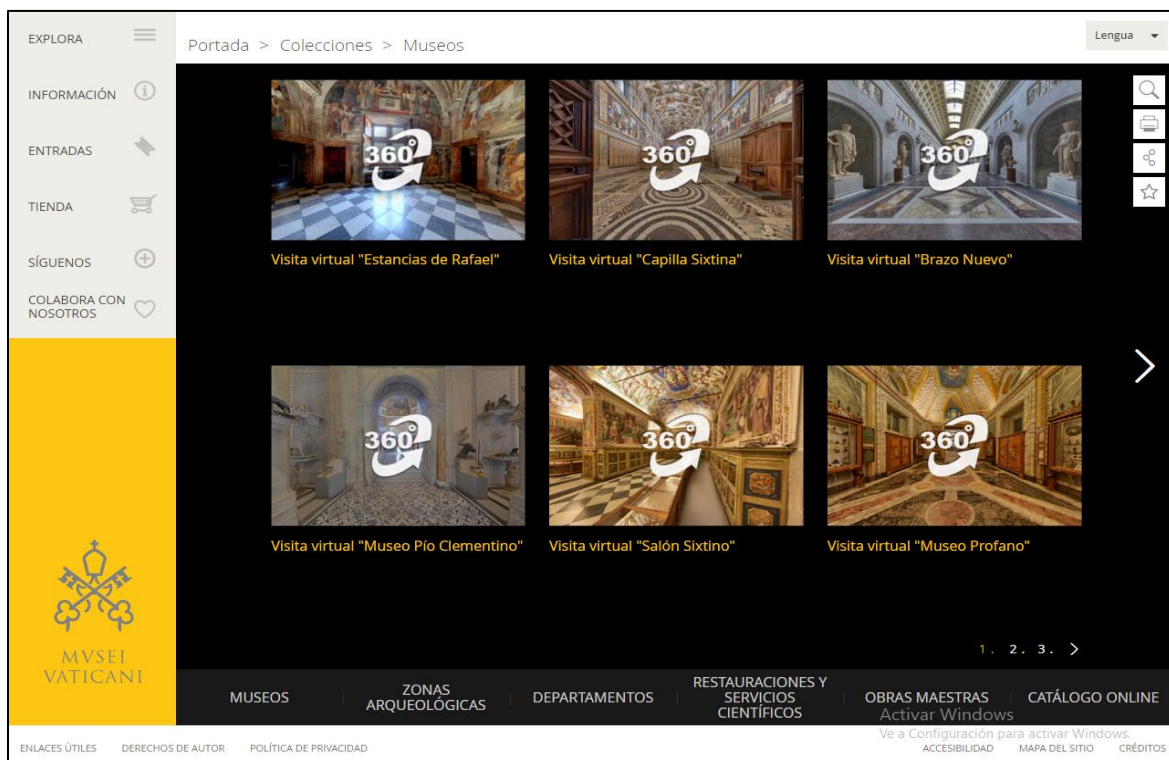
EXPLORA

INFORMACIÓN

ENTRADAS

TIENDA

SÍGUENOS

COLABORA CON NOSOTROS

MVSEI VATICANI

Portada > Colecciones > Museos

Lengua

360

Visita virtual "Estancias de Rafael"

360

Visita virtual "Capilla Sixtina"

360

Visita virtual "Brazo Nuevo"

360

Visita virtual "Museo Pío Clementino"

360

Visita virtual "Salón Sixtino"

360

Visita virtual "Museo Profano"

1. 2. 3. >

MUSEOS | ZONAS ARQUEOLÓGICAS | DEPARTAMENTOS | RESTAURACIONES Y SERVICIOS CIENTÍFICOS | OBRAS MAESTRAS | CATÁLOGO ONLINE

Activar Windows
Ve a Configuración para activar Windows.

ENLACES ÚTILES DERECHOS DE AUTOR POLÍTICA DE PRIVACIDAD ACCESIBILIDAD MAPA DEL SITIO CRÉDITOS